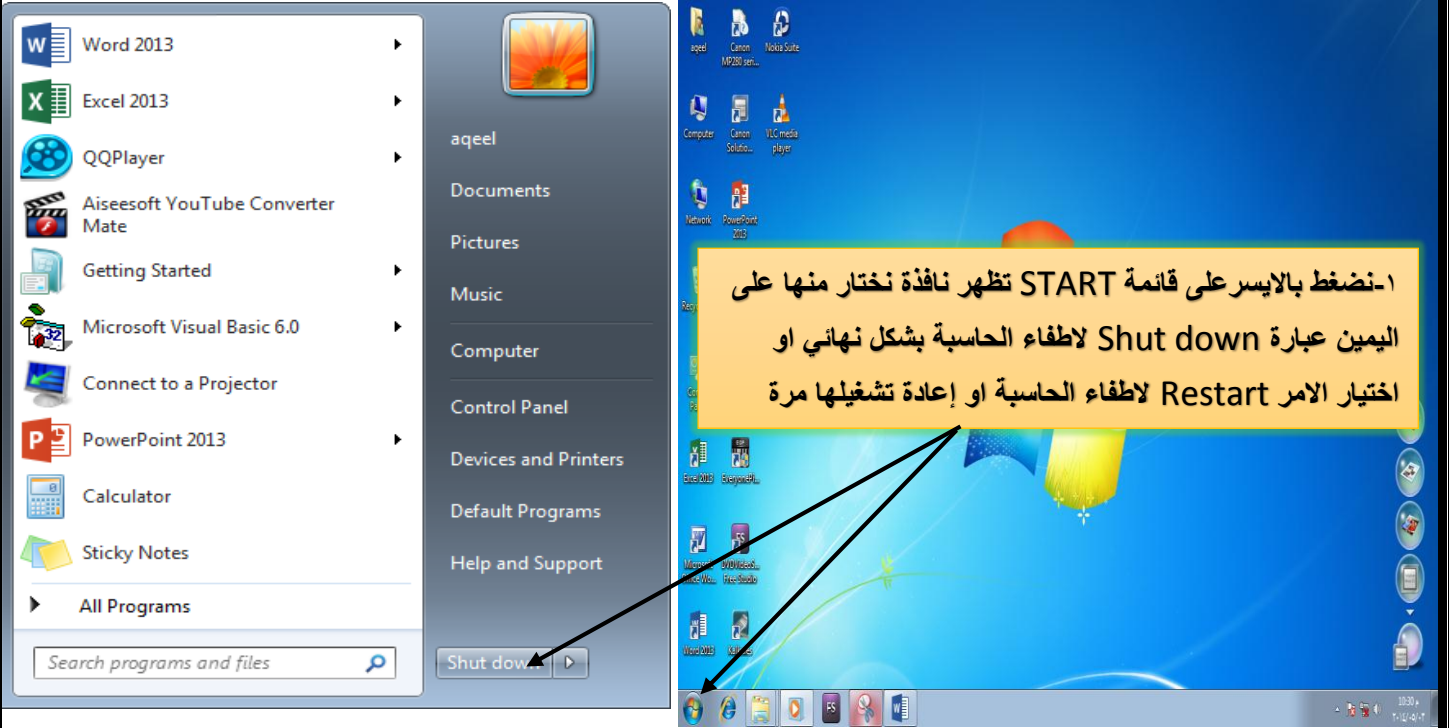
Word 2013
Excel 2013
QQPlayer
Aiseesoft YouTube Converter Mate
Getting Started
Microsoft Visual Basic 6.0
Connect to a Projector
PowerPoint 2013
Calculator
Sticky Notes
All Programs
Search programs and files

aqeel
Documents
Pictures
Music
Computer
Control Panel
Devices and Printers
Default Programs
Help and Support
Shut down

aqeel
Canon MP280 seri...
Nokia Suite
Computer
Canon Solutio...
VLC media player
Network
PowerPoint 2013
Excel 2013
EveryonePi...
Microsoft Office Wo...
DVDVideoS... Free Studio
Word 2013
Kali...

١-نضغط بالايسرعلى قائمة START تظهر نافذة نختار منها على اليمين عبارة Shut down لاطفاء الحاسبة بشكل نهائي او اختيار الامر Restart لاطفاء الحاسبة او إعادة تشغيلها مرة

10:30